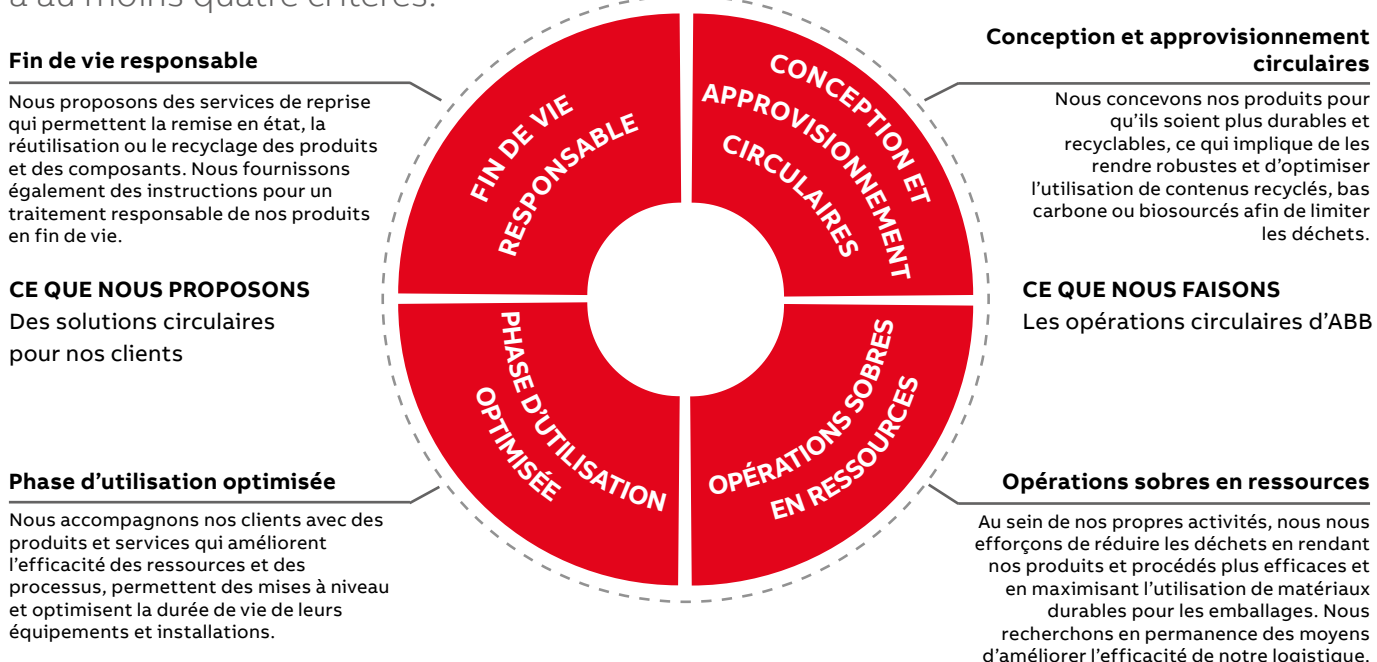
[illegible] au moins quatre critères.

Fin de vie responsable

Nous proposons des services de reprise qui permettent la remise en état, la réutilisation ou le recyclage des produits et des composants. Nous fournissons également des instructions pour un traitement responsable de nos produits en fin de vie.

CE QUE NOUS PROPOSONS
Des solutions circulaires pour nos clients

Phase d'utilisation optimisée

Nous accompagnons nos clients avec des produits et services qui améliorent l'efficacité des ressources et des processus, permettent des mises à niveau et optimisent la durée de vie de leurs équipements et installations.

FIN DE VIE RESPONSABLE

CONCEPTION ET APPROVISIONNEMENT CIRCULAIRES

PHASE D'UTILISATION OPTIMISÉE

OPÉRATIONS SOBRES EN RESSOURCES

Conception et approvisionnement circulaires

Nous concevons nos produits pour qu'ils soient plus durables et recyclables, ce qui implique de les rendre robustes et d'optimiser l'utilisation de contenus recyclés, bas carbone ou biosourcés afin de limiter les déchets.

CE QUE NOUS FAISONS
Les opérations circulaires d'ABB

Opérations sobres en ressources

Au sein de nos propres activités, nous nous efforçons de réduire les déchets en rendant nos produits et procédés plus efficaces et en maximisant l'utilisation de matériaux durables pour les emballages. Nous recherchons en permanence des moyens d'améliorer l'efficacité de notre logistique.